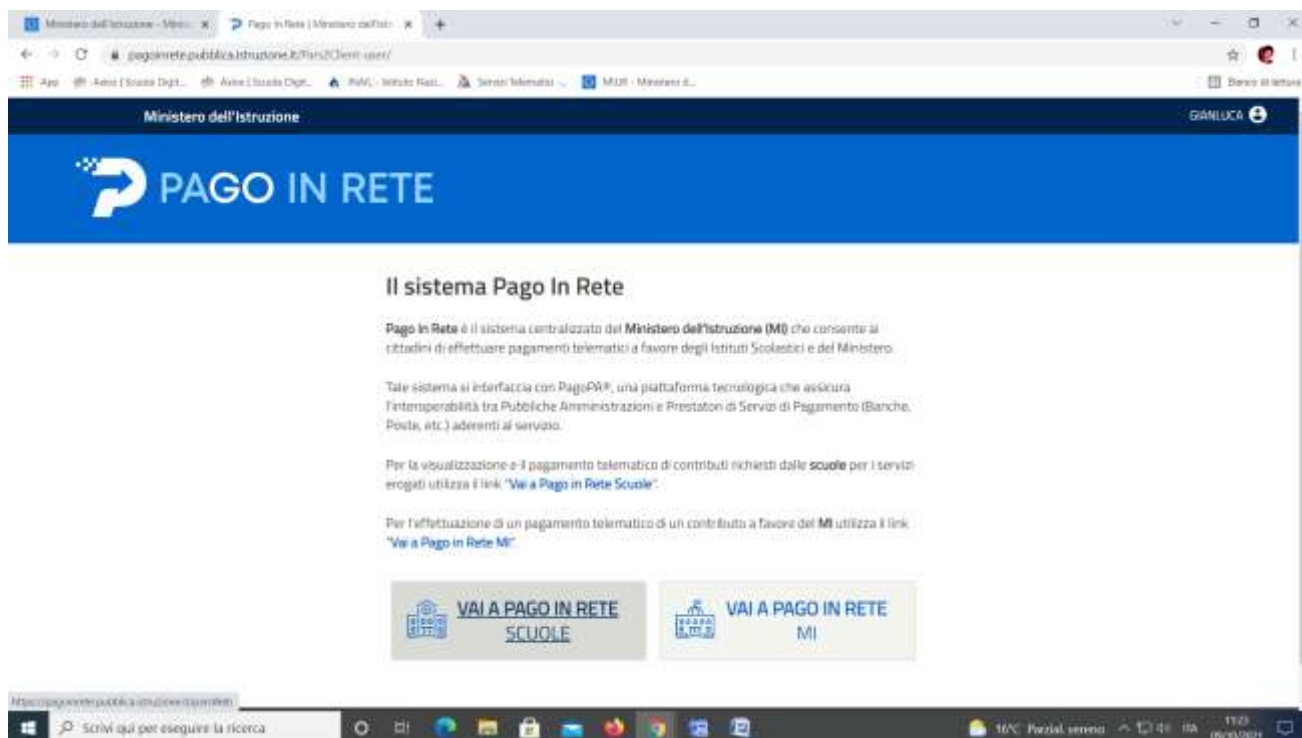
Ministero dell'Istruzione - Mini... ✕ Pago In Rete | Ministero dell'Istr... ✕ +

pagoinrete.pubblica.istruzione.it/Pars2Client-user/

App Avvisi | Scuola Digit... Avvisi | Scuola Digit... INAIL - Istituto Naz... Servizi Telematici -... MIUR - Ministero d... Elenco di lettura

Ministero dell'Istruzione

GIANLUCA

PAGO IN RETE

Il sistema Pago In Rete

Pago In Rete è il sistema centralizzato del Ministero dell'Istruzione (MI) che consente ai cittadini di effettuare pagamenti telematici a favore degli Istituti Scolastici e del Ministero.

Tale sistema si interfaccia con PagoPA®, una piattaforma tecnologica che assicura l'interoperabilità tra Pubbliche Amministrazioni e Prestatori di Servizi di Pagamento (Banche, Poste, etc.) aderenti al servizio.

Per la visualizzazione e il pagamento telematico di contributi richiesti dalle scuole per i servizi erogati utilizza il link "Vai a Pago in Rete Scuole".

Per l'effettuazione di un pagamento telematico di un contributo a favore del MI utilizza il link "Vai a Pago in Rete MI".

VAI A PAGO IN RETE SCUOLE

VAI A PAGO IN RETE MI

https://pagoinrete.pubblica.istruzione.it/parsWeb

Scrivi qui per eseguire la ricerca

16°C Parzial. sereno ITA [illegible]